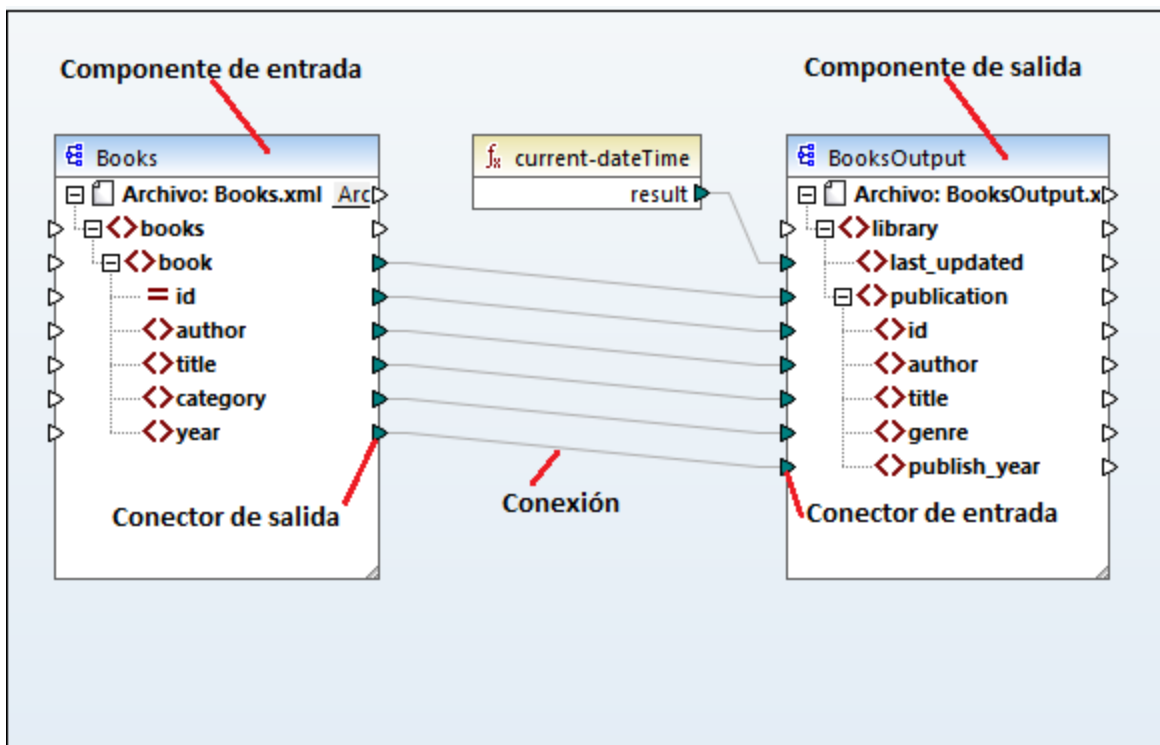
Componente de entrada

Componente de salida

Books

Archivo: Books.xml Arc

books

book

id

author

title

category

year

current-dateTime

result

BooksOutput

Archivo: BooksOutput.x

library

last_updated

publication

id

author

title

genre

publish_year

Conector de salida

Conexión

Conector de entrada